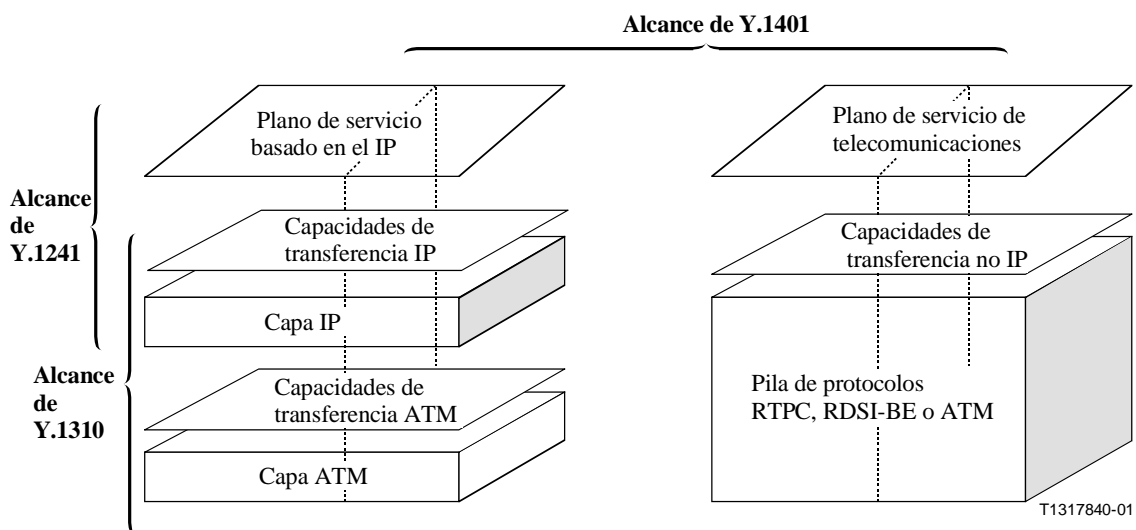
Alcance de Y.1401

Alcance de Y.1241

Alcance de Y.1310

Plano de servicio basado en el IP

Capacidades de transferencia IP

Capa IP

Capacidades de transferencia ATM

Capa ATM

Plano de servicio de telecomunicaciones

Capacidades de transferencia no IP

Pila de protocolos RTPC, RDSI-BE o ATM

T1317840-01